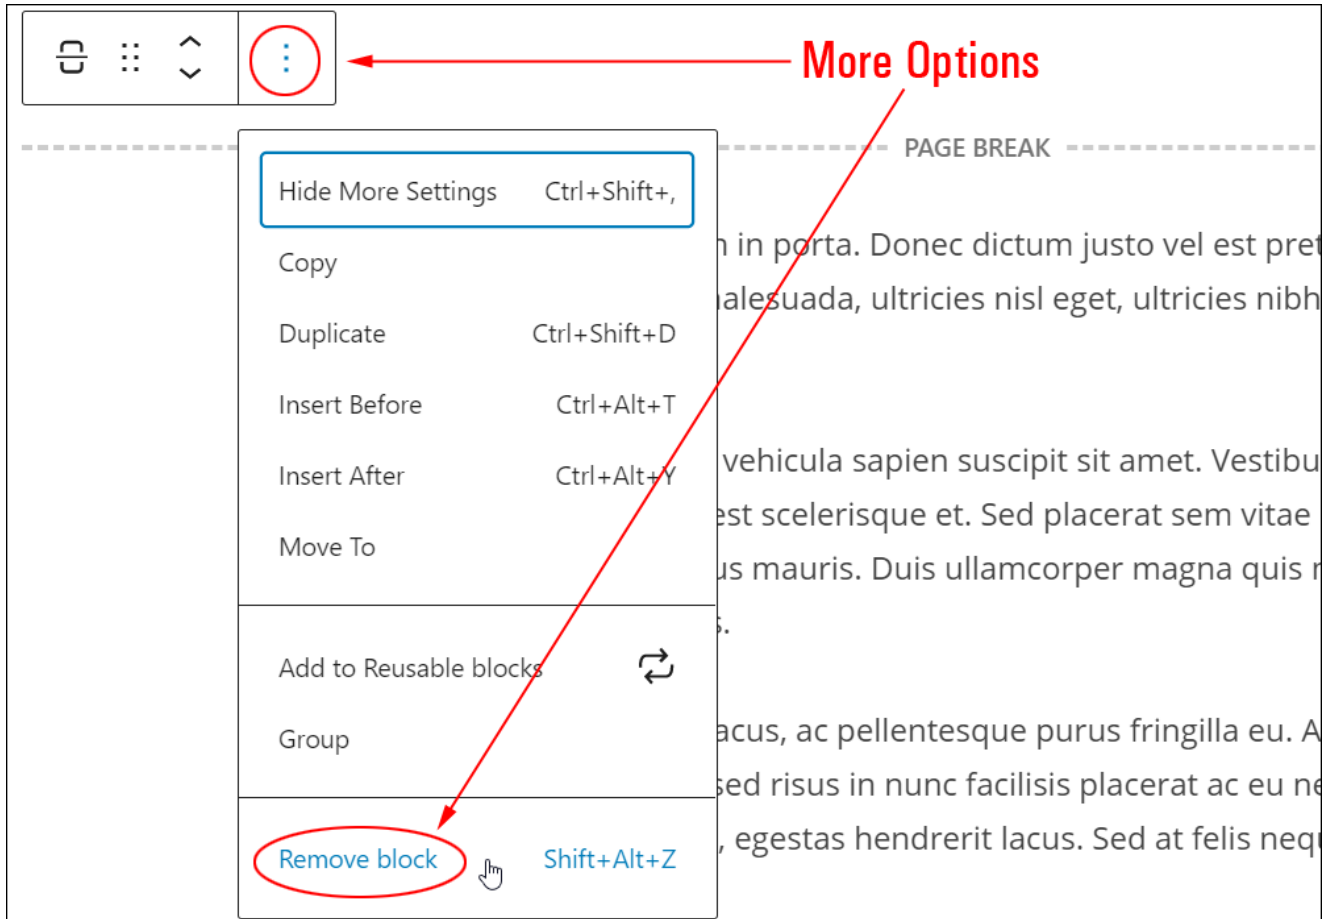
More Options

PAGE BREAK

Hide More Settings Ctrl+Shift+,

Copy

Duplicate Ctrl+Shift+D

Insert Before Ctrl+Alt+T

Insert After Ctrl+Alt+Y

Move To

Add to Reusable blocks

Group

Remove block Shift+Alt+Z

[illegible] in porta. Donec dictum justo vel est pre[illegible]
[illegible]alesuada, ultricies nisl eget, ultricies nibh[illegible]

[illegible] vehicula sapien suscipit sit amet. Vestibu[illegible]
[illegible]est scelerisque et. Sed placerat sem vitae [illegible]
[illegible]us mauris. Duis ullamcorper magna quis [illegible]
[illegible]s.

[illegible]acus, ac pellentesque purus fringilla eu. A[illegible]
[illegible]sed risus in nunc facilisis placerat ac eu ne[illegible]
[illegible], egestas hendrerit lacus. Sed at felis neq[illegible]